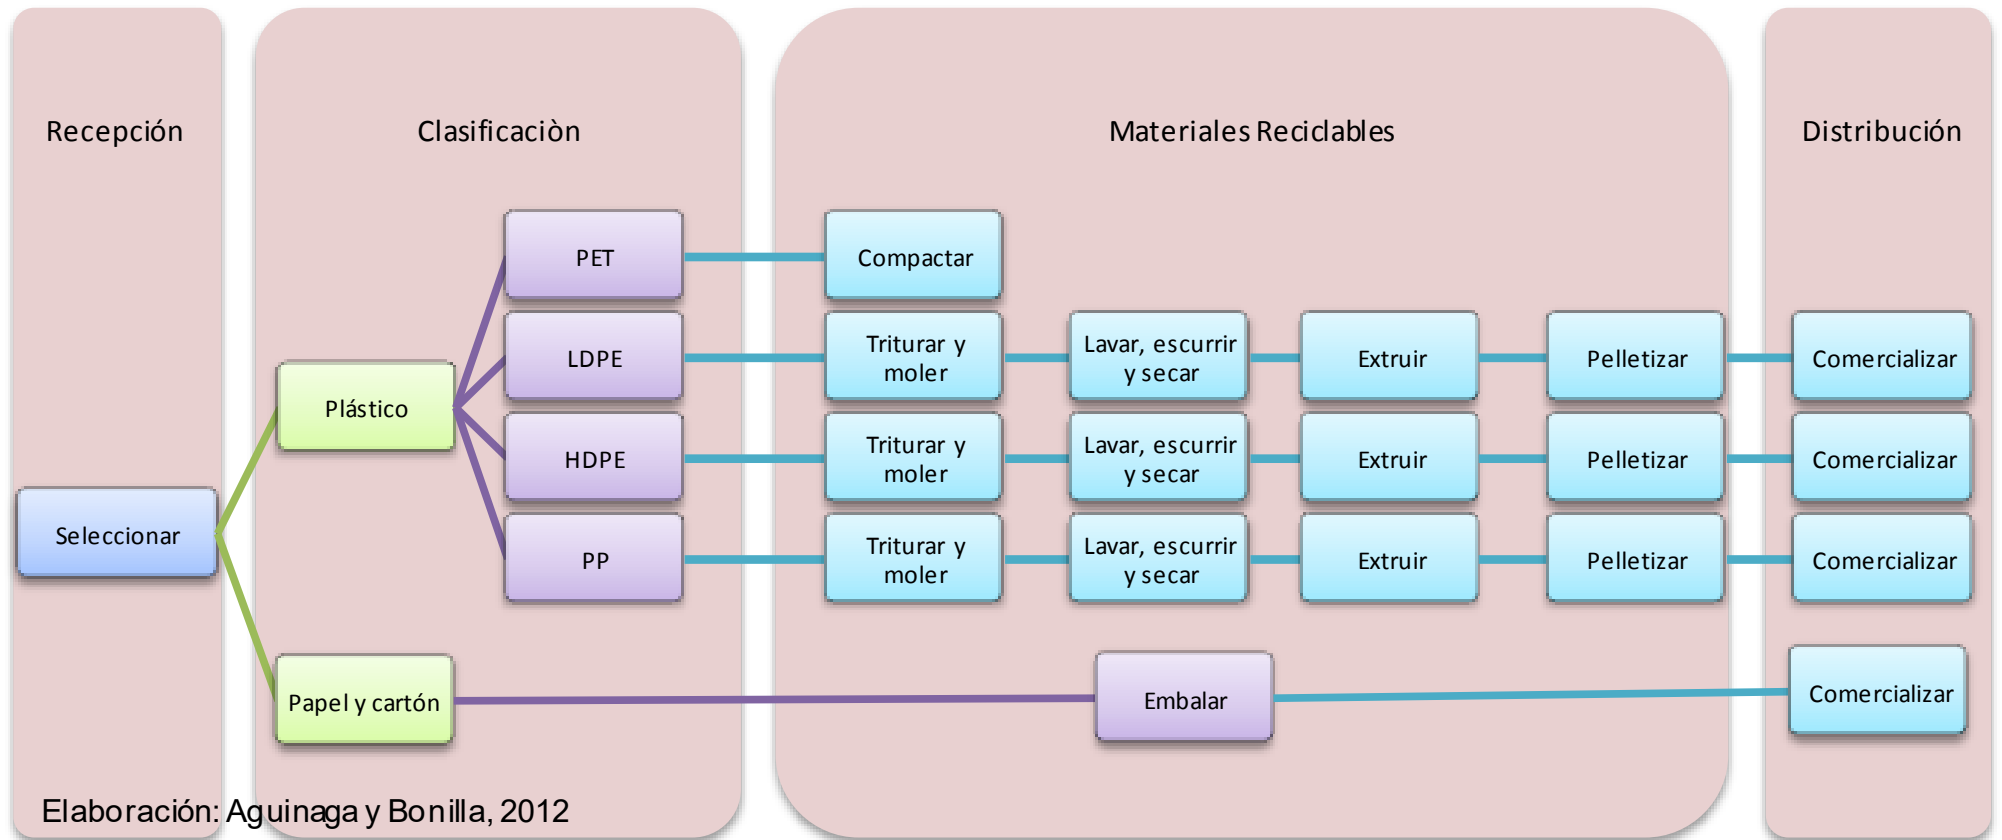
Recepción

Clasificaciòn

Materiales Reciclables

Distribución

PET

Compactar

LDPE

Triturar y moler

Lavar, escurrir y secar

Extruir

Pelletizar

Comercializar

Plástico

HDPE

Triturar y moler

Lavar, escurrir y secar

Extruir

Pelletizar

Comercializar

Seleccionar

PP

Triturar y moler

Lavar, escurrir y secar

Extruir

Pelletizar

Comercializar

Papel y cartón

Embalar

Comercializar

Elaboración: Aguinaga y Bonilla, 2012